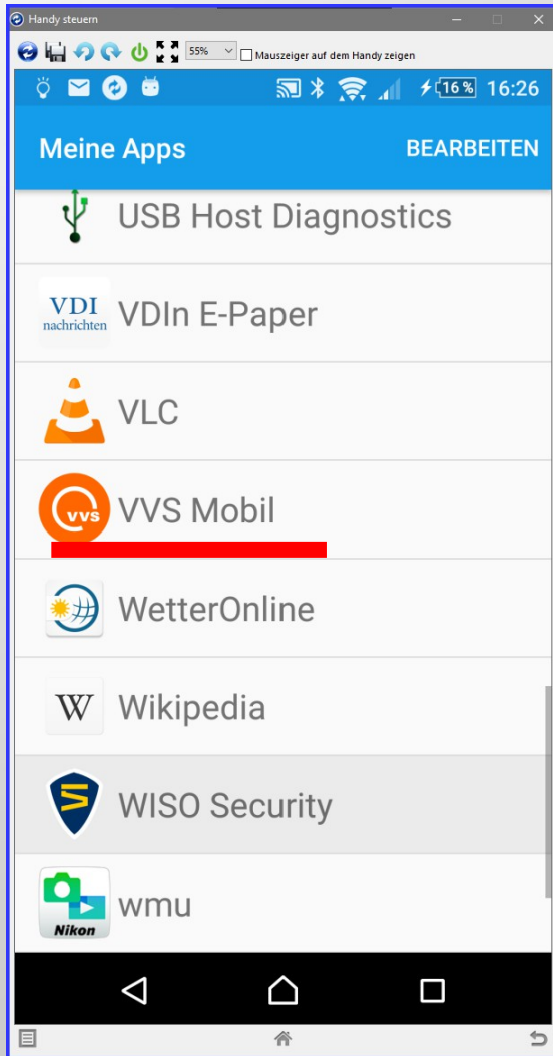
Handy steuern

55%

Mauszeiger auf dem Handy zeigen

16% 16:26

Meine Apps

BEARBEITEN

USB Host Diagnostics

VDI nachrichten

VDIn E-Paper

VLC

vvs

VVS Mobil

WetterOnline

W

Wikipedia

WISO Security

Nikon

wmu